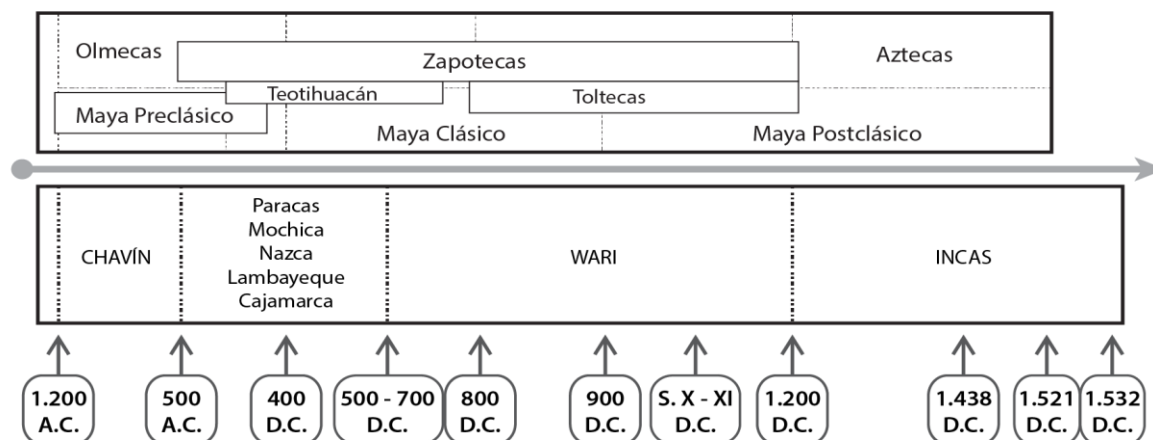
Olmecas
Zapotecas
Aztecas
Teotihuacán
Toltecas
Maya Preclásico
Maya Clásico
Maya Postclásico

CHAVÍN
Paracas
Mochica
Nazca
Lambayeque
Cajamarca
WARI
INCAS

1.200 A.C.
500 A.C.
400 D.C.
500 - 700 D.C.
800 D.C.
900 D.C.
S. X - XI D.C.
1.200 D.C.
1.438 D.C.
1.521 D.C.
1.532 D.C.